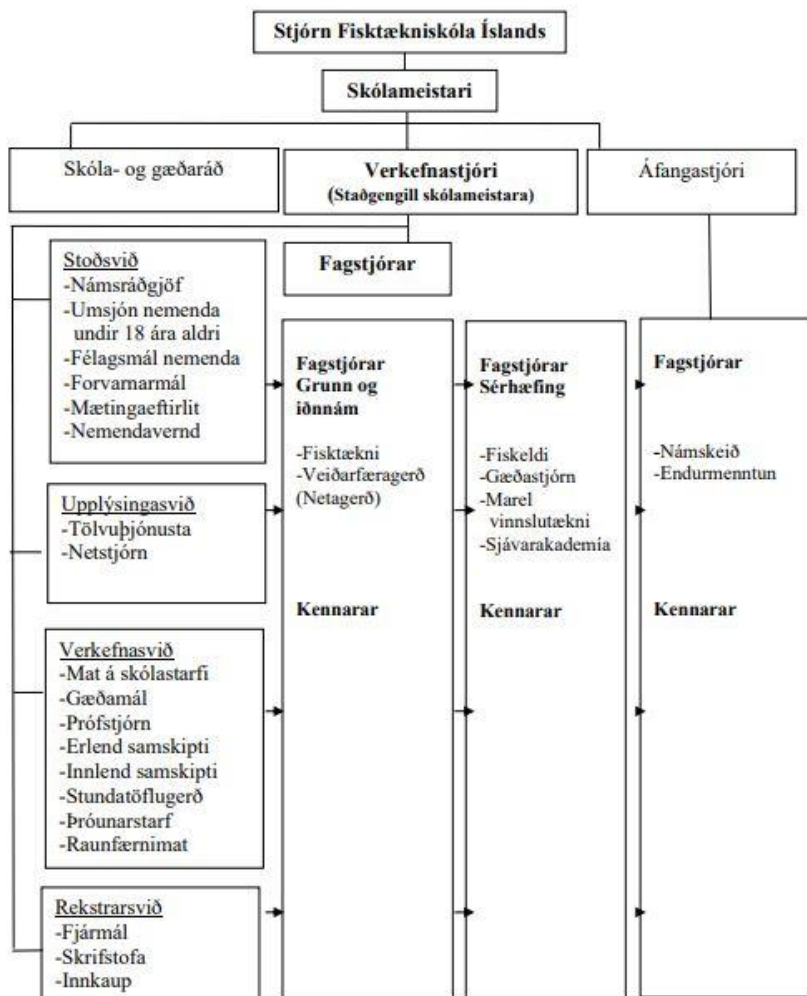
Stjórn Fisktækniskóla Íslands

Skólameistari

Skóla- og gæðaráð

Verkefnastjóri
(Staðgengill skólameistara)

Áfangastjóri

Stoðsvið
-Námsráðgjöf
-Umsjón nemenda undir 18 ára aldri
-Félagsmál nemenda
-Forvarnarmál
-Mætingaeftirlit
-Nemendavernd

Fagstjórar

Fagstjórar Grunn og iðnnám

-Fisktækni
-Veiðarfæragerð (Netagerð)

Kennarar

Fagstjórar Sérhæfing

-Fiskeldi
-Gæðastjórn
-Marel vinnslutækni
-Sjávarakademia

Kennarar

Fagstjórar

-Námskeið
-Endurmenntun

Kennarar

Upplýsingasvið
-Tölvuþjónusta
-Netstjórn

Verkefnasvið
-Mat á skólastarfi
-Gæðamál
-Prófstjórn
-Erlend samskipti
-Innlend samskipti
-Stundatöflugerð
-Þróunarstarf
-Raunfærnimat

Rekstrarsvið
-Fjármál
-Skrifstofa
-Innkaup